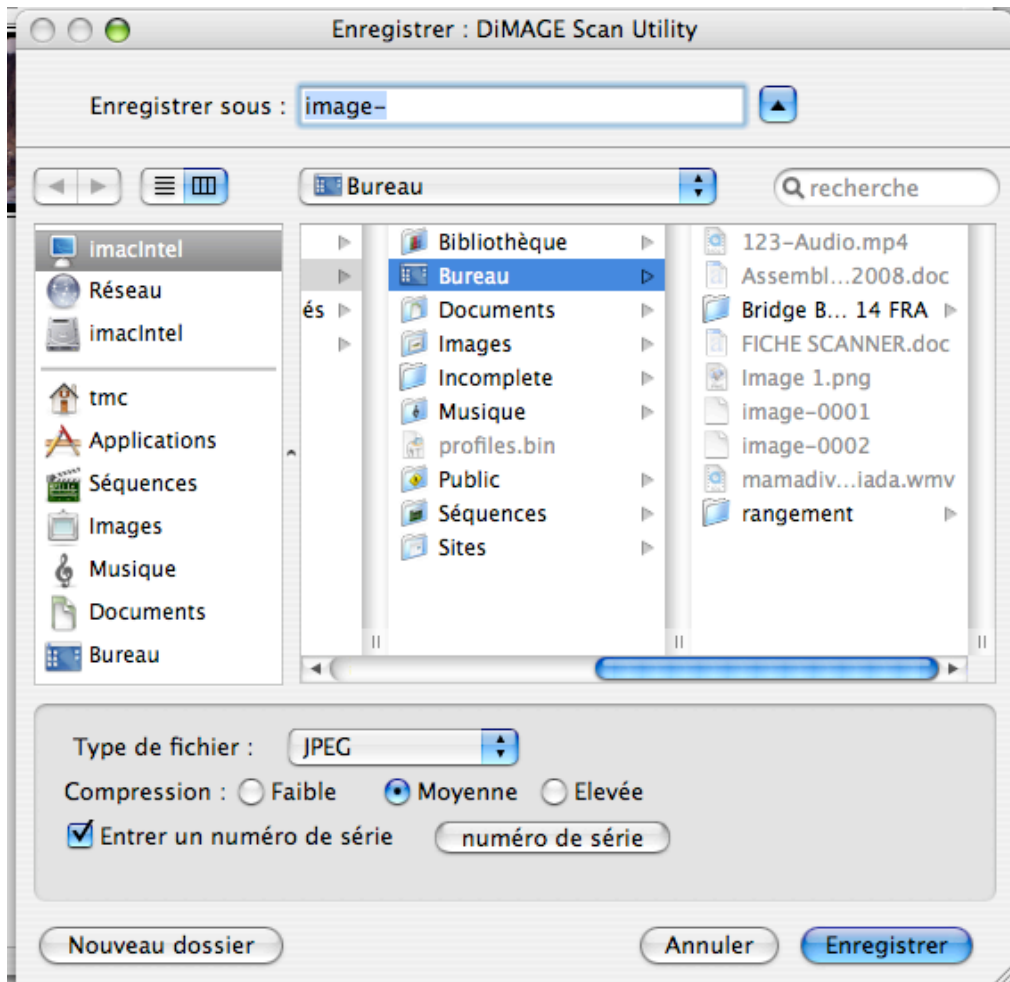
Enregistrer : DiMAGE Scan Utility

Enregistrer sous : image-

Bureau

recherche

imacIntel
Réseau
imacIntel

tmc
Applications
Séquences
Images
Musique
Documents
Bureau

és

Bibliothèque
Bureau
Documents
Images
Incomplete
Musique
profiles.bin
Public
Séquences
Sites

123-Audio.mp4
Assembl...2008.doc
Bridge B... 14 FRA
FICHE SCANNER.doc
Image 1.png
image-0001
image-0002
mamadiv...iada.wmv
rangement

Type de fichier : JPEG

Compression : Faible Moyenne Elevée

Entrer un numéro de série numéro de série

Nouveau dossier

Annuler Enregistrer